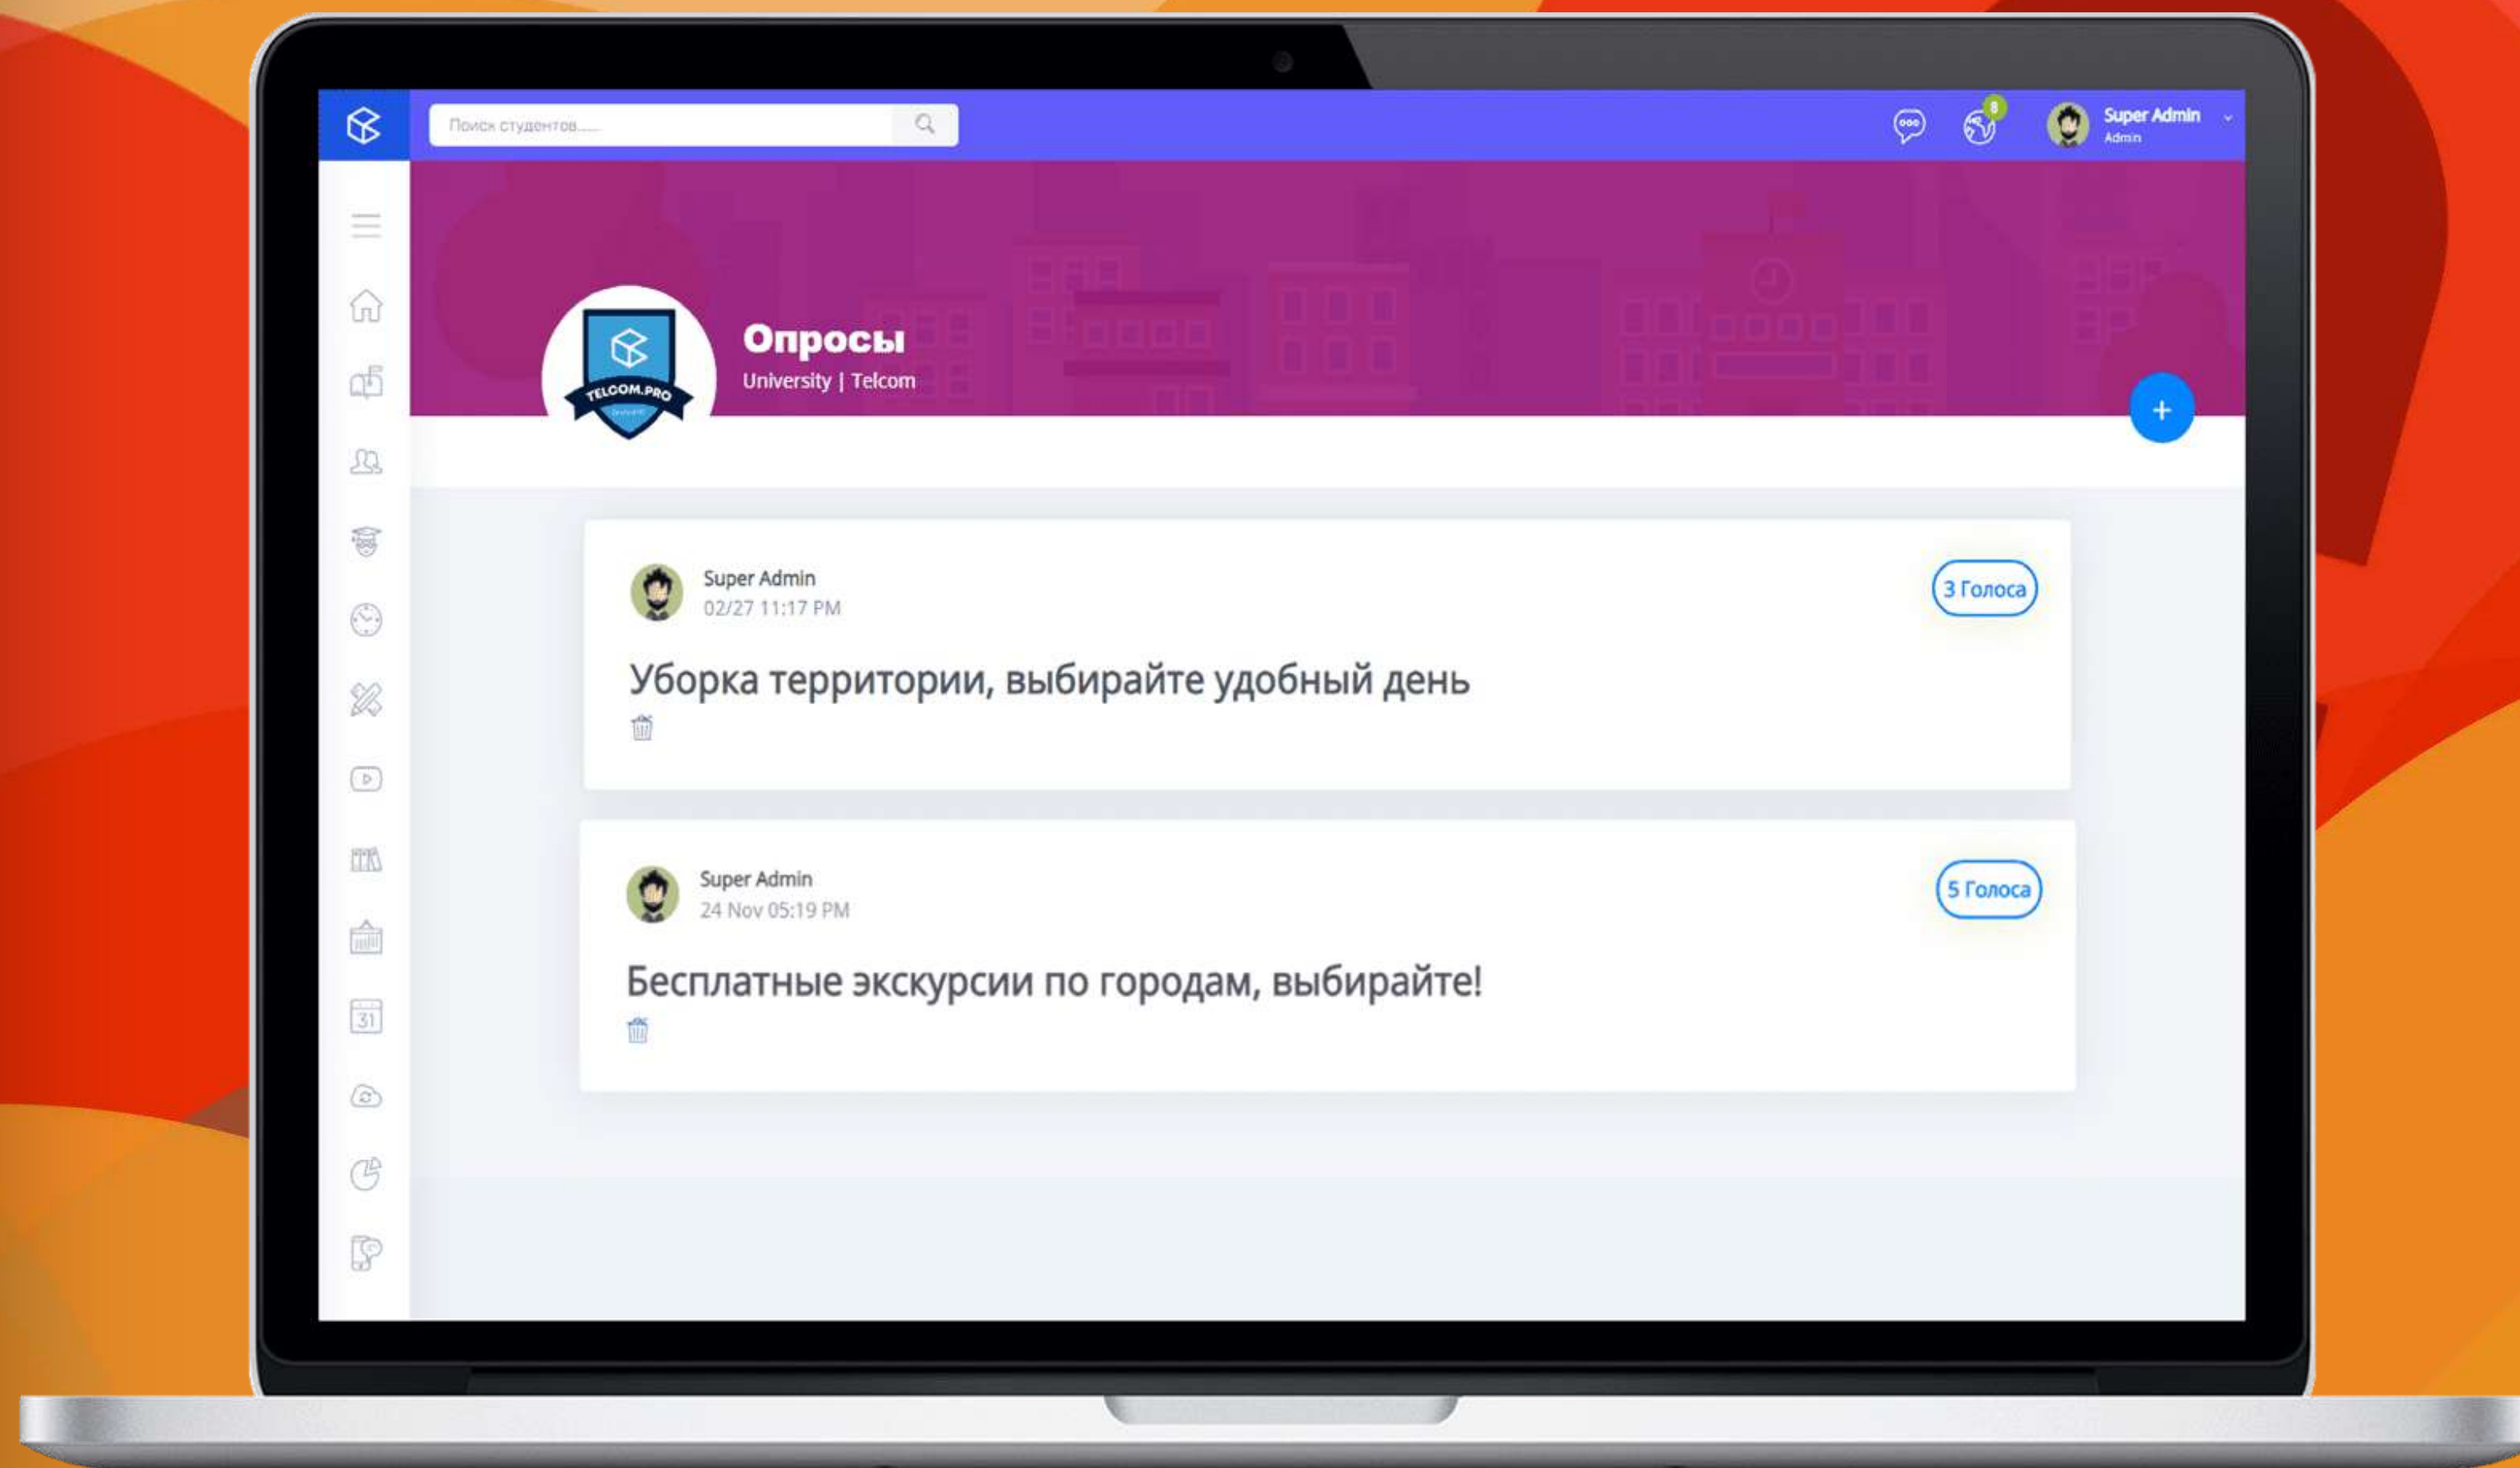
Поиск студентов.....

8

Super Admin
Admin

TELCOM.PRO

Опросы
University | Telcom

+

Super Admin
02/27 11:17 PM

3 Голоса

Уборка территории, выбирайте удобный день

Super Admin
24 Nov 05:19 PM

5 Голоса

Бесплатные экскурсии по городам, выбирайте!

31